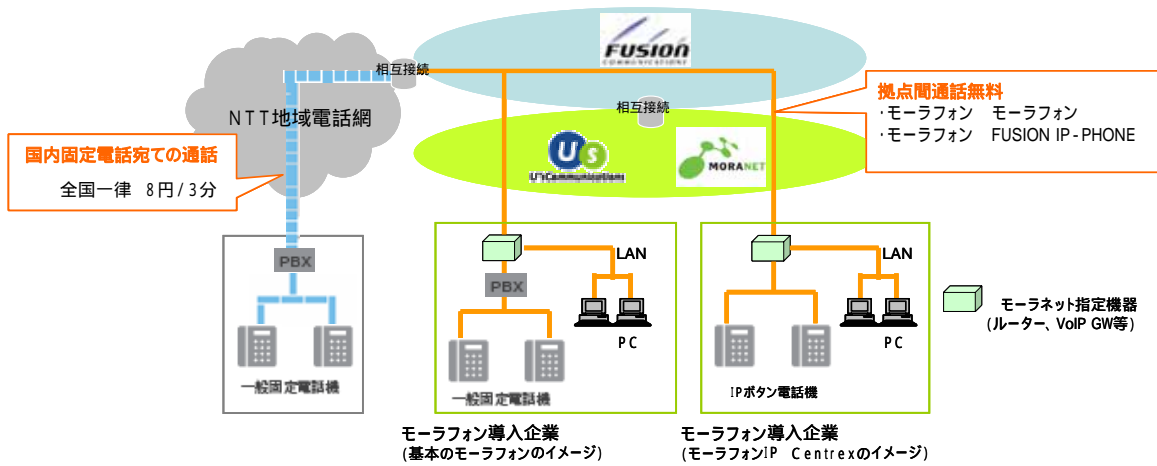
FUSION COMMUNICATIONS

相互接続

NTT地域電話網

相互接続

U's Communications

MORANET

拠点間通話無料
・モーラフォン　モーラフォン
・モーラフォン　FUSION IP-PHONE

国内固定電話宛ての通話
全国一律　8円/3分

PBX

一般固定電話機

LAN

PBX

PC

一般固定電話機

LAN

PC

IPボタン電話機

モーラネット指定機器
(ルーター、VoIP GW等)

モーラフォン導入企業
(基本のモーラフォンのイメージ)

モーラフォン導入企業
(モーラフォンIP Centrexのイメージ)